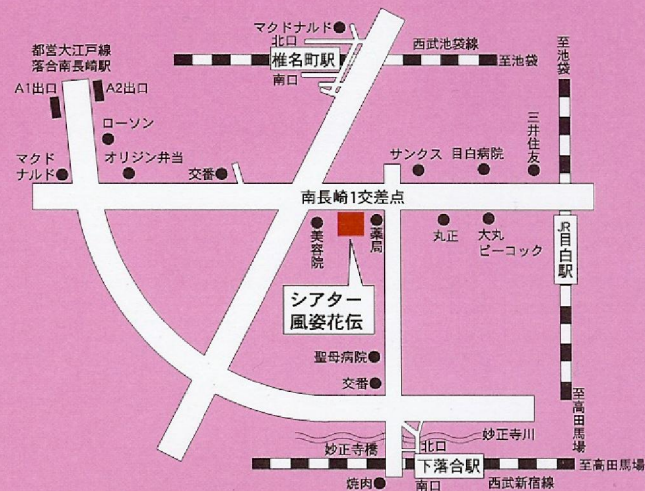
マクドナルド
北口
椎名町駅
南口
西武池袋線
至池袋
至池袋
都営大江戸線
落合南長崎駅
A1出口
A2出口
ローソン
オリジン弁当
マクドナルド
交番
サンクス
目白病院
三井住友
南長崎1交差点
美容院
薬局
丸正
大丸ピーコック
JR目白駅
シアター
風姿花伝
聖母病院
交番
至高田馬場
妙正寺橋
北口
妙正寺川
下落合駅
焼肉
南口
西武新宿線
至高田馬場